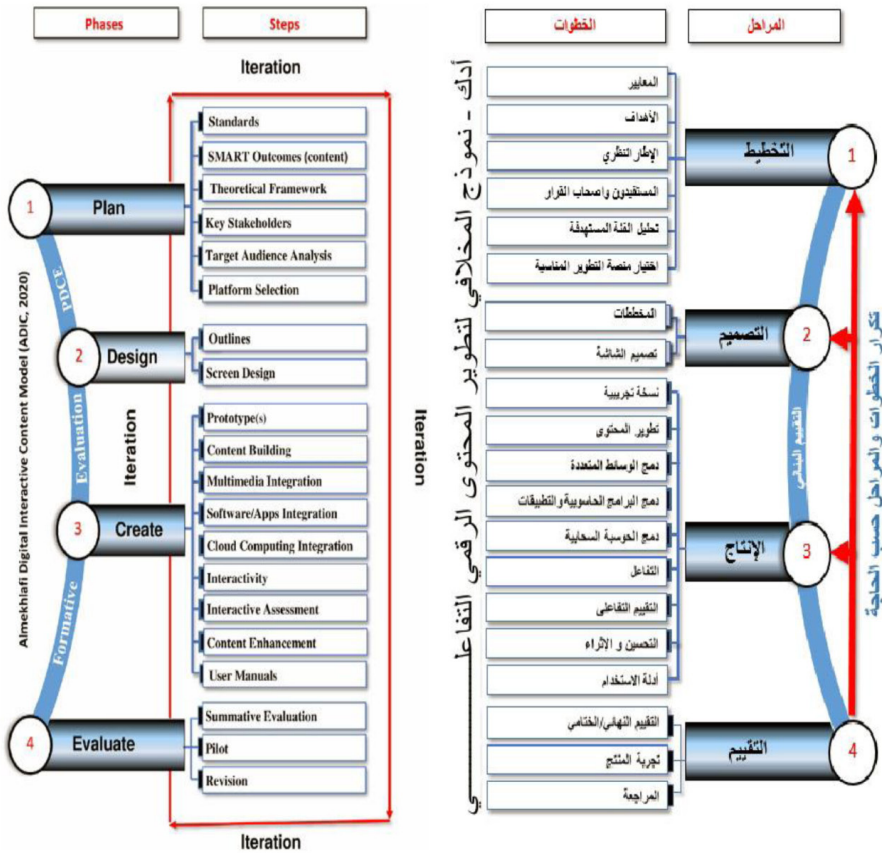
Phases

Steps

Iteration

Standards

SMART Outcomes (content)

Theoretical Framework

Key Stakeholders

Target Audience Analysis

Platform Selection

1

Plan

PDCE

2

Design

Outlines

Screen Design

Evaluation

Iteration

Iteration

Prototype(s)

Content Building

Multimedia Integration

Software/Apps Integration

Cloud Computing Integration

Interactivity

Interactive Assessment

Content Enhancement

User Manuals

3

Create

Formative

Almekhlafi Digital Interactive Content Model (ADIC, 2020)

4

Evaluate

Summative Evaluation

Pilot

Revision

Iteration

الخطوات

المراحل

أداك - نموذج المخلافي لتطوير المحتوى الرقمي التفاعلي

المعايير

الأهداف

الإطار النظري

المستفيدون وأصحاب القرار

تحليل الفئة المستهدفة

اختيار منصة التطوير المناسبة

1

التخطيط

المخططات

تصميم الشاشة

2

التصميم

نسخة تجريبية

تطوير المحتوى

دمج الوسائط المتعددة

دمج البرامج الحاسوبية والتطبيقات

دمج الحوسبة السحابية

التفاعل

التقييم التفاعلي

التحسين و الاثراء

أدلة الاستخدام

التقييم البنائي

3

الإنتاج

التقييم النهائي/الختامي

تجربة المنتج

المراجعة

4

التقييم

تكرار الخطوات والمراحل حسب الحاجة